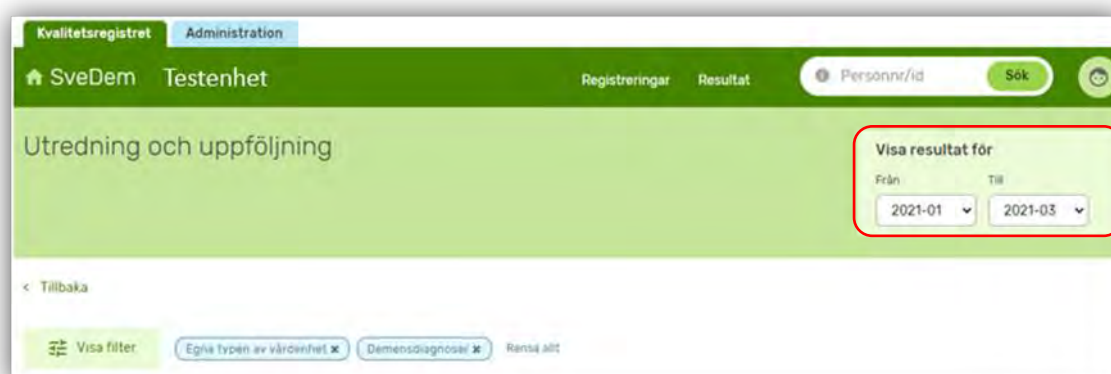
Kvalitetsregistret
Administration

SveDem Testenhet

Registreringar Resultat

Personnr/id Sök

Utredning och uppföljning

Visa resultat för
Från
2021-01
Till
2021-03

< Tillbaka

Visa filter
Egna typen av vårdenhet
Demensdiagnoser
Rensa allt